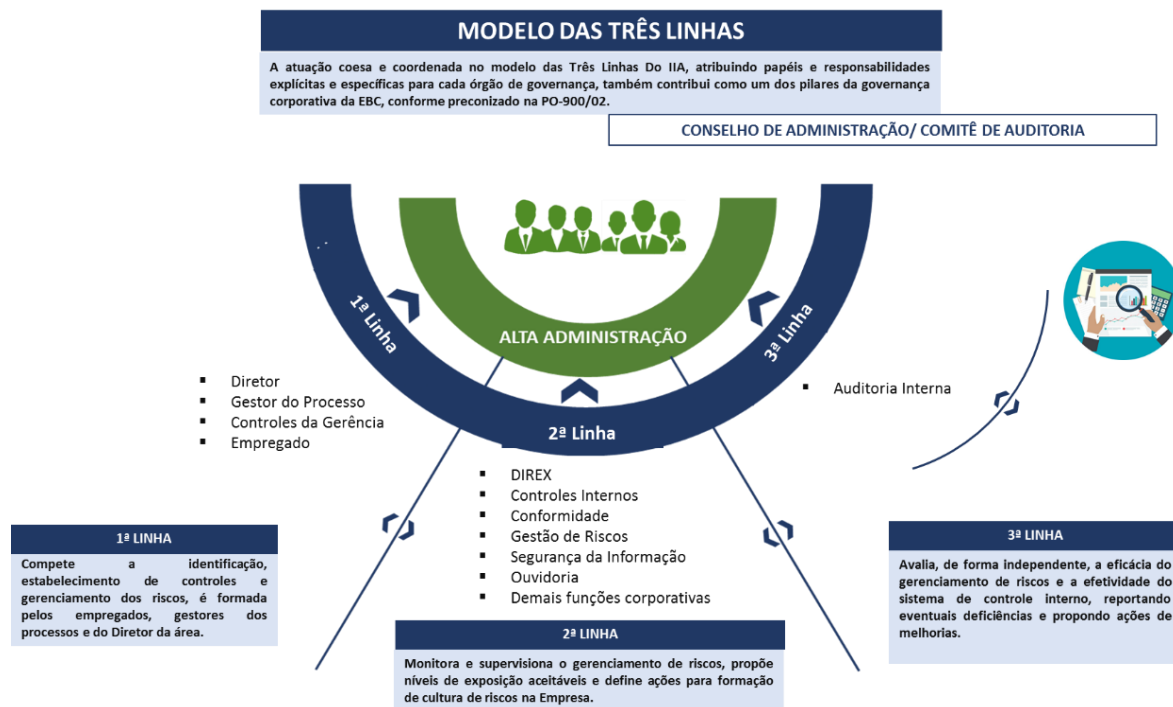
MODELO DAS TRÊS LINHAS

A atuação coesa e coordenada no modelo das Três Linhas Do IIA, atribuindo papéis e responsabilidades explícitas e específicas para cada órgão de governança, também contribui como um dos pilares da governança corporativa da EBC, conforme preconizado na PO-900/02.

CONSELHO DE ADMINISTRAÇÃO/ COMITÊ DE AUDITORIA

1ª Linha

ALTA ADMINISTRAÇÃO

3ª Linha

2ª Linha

- Diretor
- Gestor do Processo
- Controles da Gerência
- Empregado

- Auditoria Interna

- DIREX
- Controles Internos
- Conformidade
- Gestão de Riscos
- Segurança da Informação
- Ouvidoria
- Demais funções corporativas

1ª LINHA

Compete a identificação, estabelecimento de controles e gerenciamento dos riscos, é formada pelos empregados, gestores dos processos e do Diretor da área.

2ª LINHA

Monitora e supervisiona o gerenciamento de riscos, propõe níveis de exposição aceitáveis e define ações para formação de cultura de riscos na Empresa.

3ª LINHA

Avalia, de forma independente, a eficácia do gerenciamento de riscos e a efetividade do sistema de controle interno, reportando eventuais deficiências e propondo ações de melhorias.